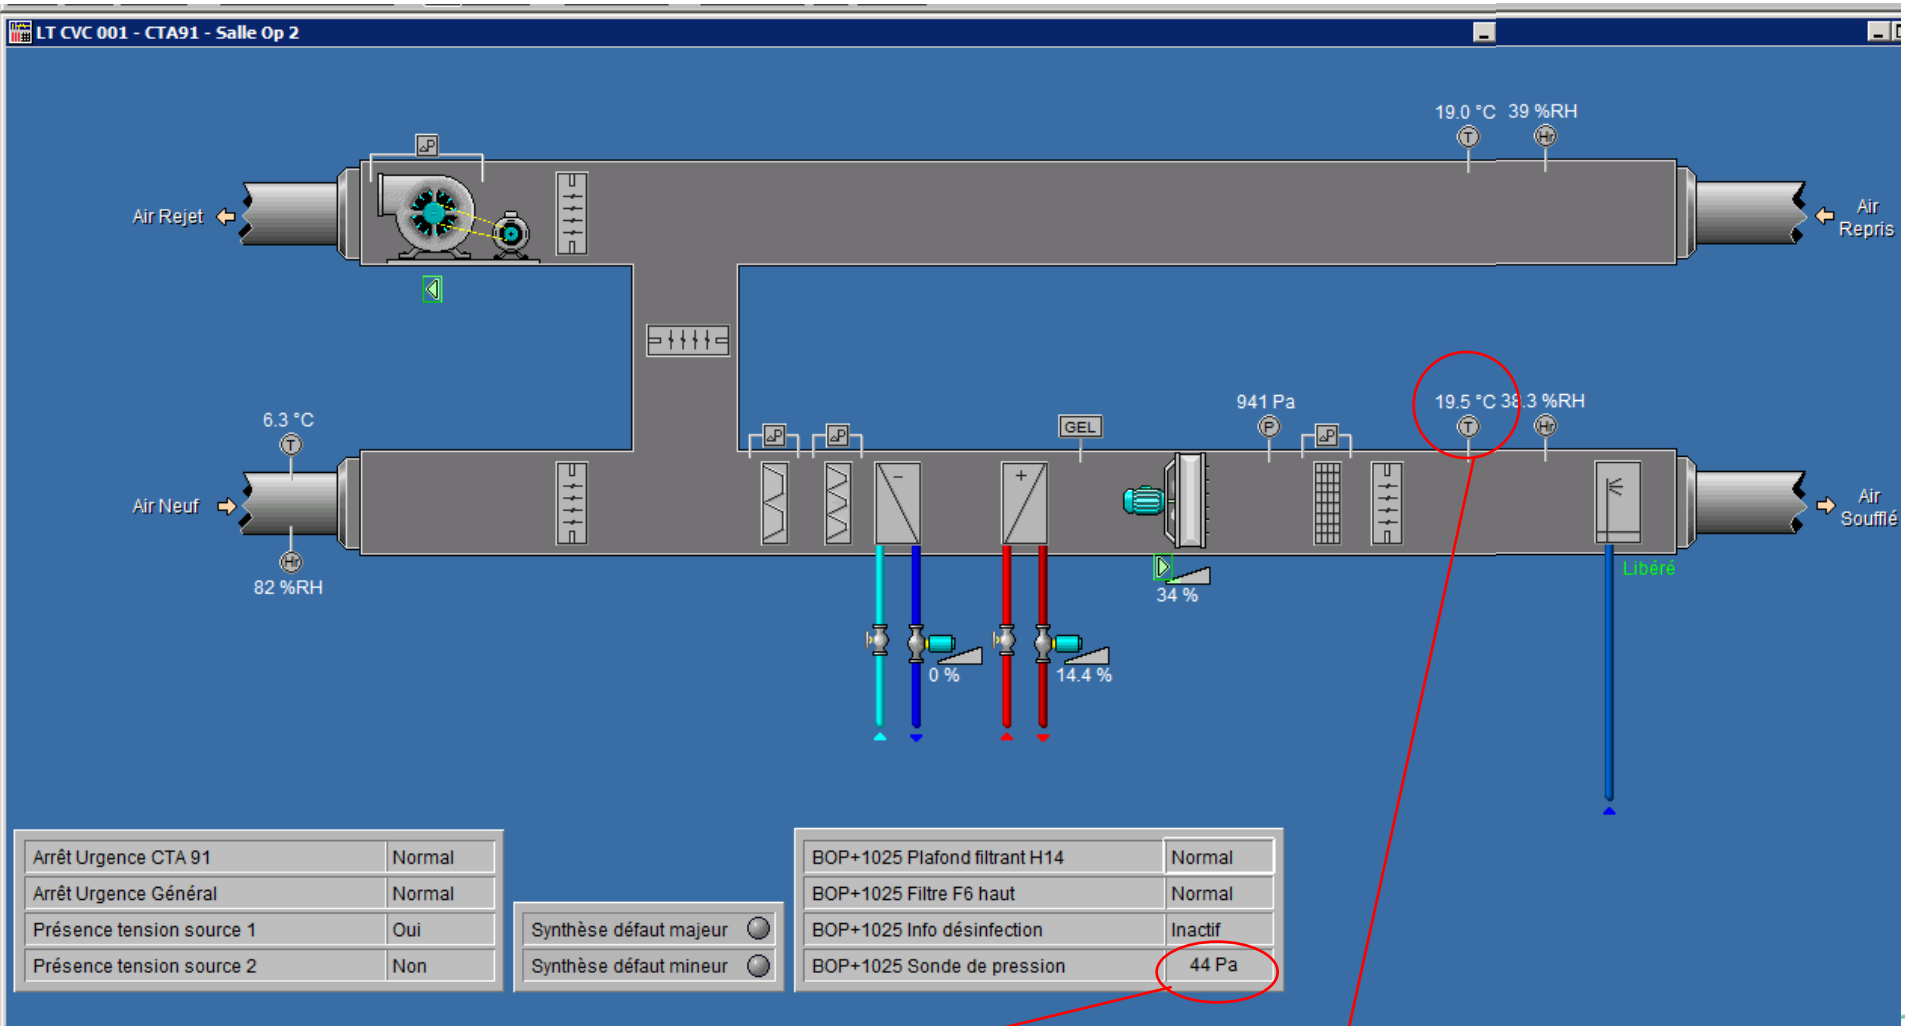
LT CVC 001 - CTA91 - Salle Op 2

19.0 °C 39 %RH

Air Rejet

Air Repris

6.3 °C

Air Neuf

82 %RH

941 Pa

19.5 °C 38.3 %RH

GEL

Air Soufflé

Libéré

34 %

0 %

14.4 %

| Arrêt Urgence CTA 91 | Normal |
|---|---|
| Arrêt Urgence Général | Normal |
| Présence tension source 1 | Oui |
| Présence tension source 2 | Non |

Synthèse défaut majeur
Synthèse défaut mineur

| BOP+1025 Plafond filtrant H14 | Normal |
|---|---|
| BOP+1025 Filtre F6 haut | Normal |
| BOP+1025 Info désinfection | Inactif |
| BOP+1025 Sonde de pression | 44 Pa |